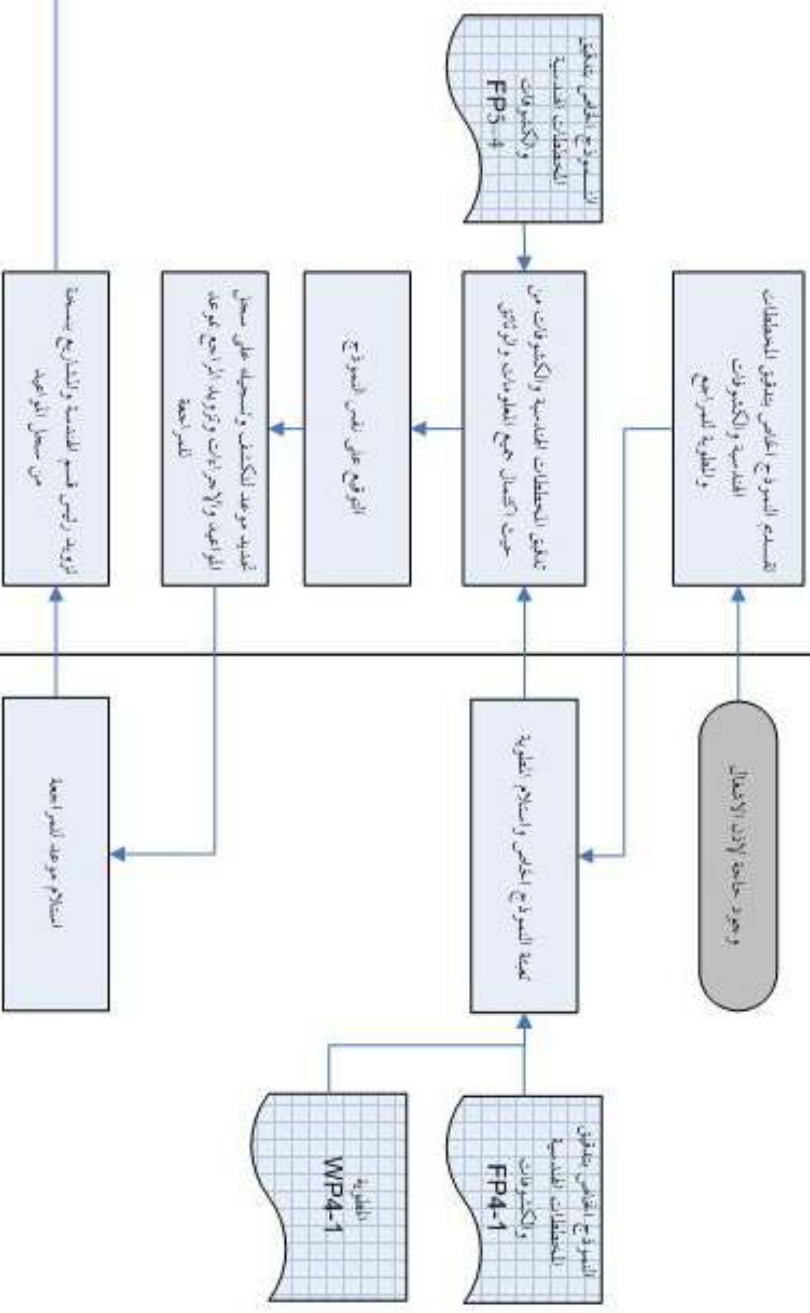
وجود حاجة لإيداع الأعمال

استلام النموذج الخاص بتدقيق المخططات الهندسية والكشوفات والقائمة المراجع

تعبئة النموذج الخاص واستلام القائمة

النموذج الخاص بتدقيق المخططات الهندسية والكشوفات
FP4-1

القائمة
WP4-1

تدقيق المخططات الهندسية والكشوفات من حيث اكتمال جميع المعلومات والوثائق

الأنموذج الخاص بتدقيق المخططات الهندسية والكشوفات
FP5-4

التوقيع على نفس النموذج

تحديد موعد الكشف وتسجيله على سجل المواعيد والإجراءات وتزويد المراجع بموعد المراجعة

استلام موعد المراجعة

تزويد رئيس قسم الهندسة والمشاريع بنسخة من سجل المواعيد